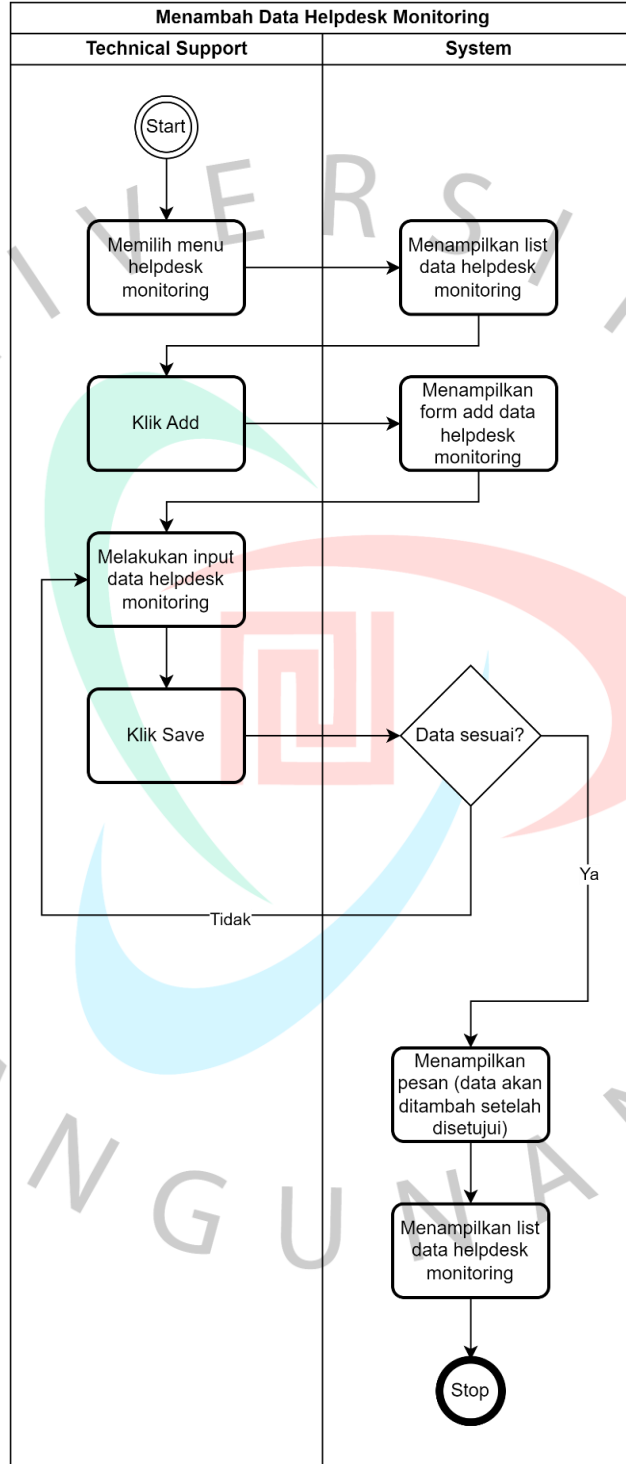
Menambah Data Helpdesk Monitoring

| Technical Support | System |
|---|---|

Start

Memilih menu helpdesk monitoring

Menampilkan list data helpdesk monitoring

Klik Add

Menampilkan form add data helpdesk monitoring

Melakukan input data helpdesk monitoring

Klik Save

Data sesuai?

Tidak

Ya

Menampilkan pesan (data akan ditambah setelah disetujui)

Menampilkan list data helpdesk monitoring

Stop

I V E R S I

N G U N A